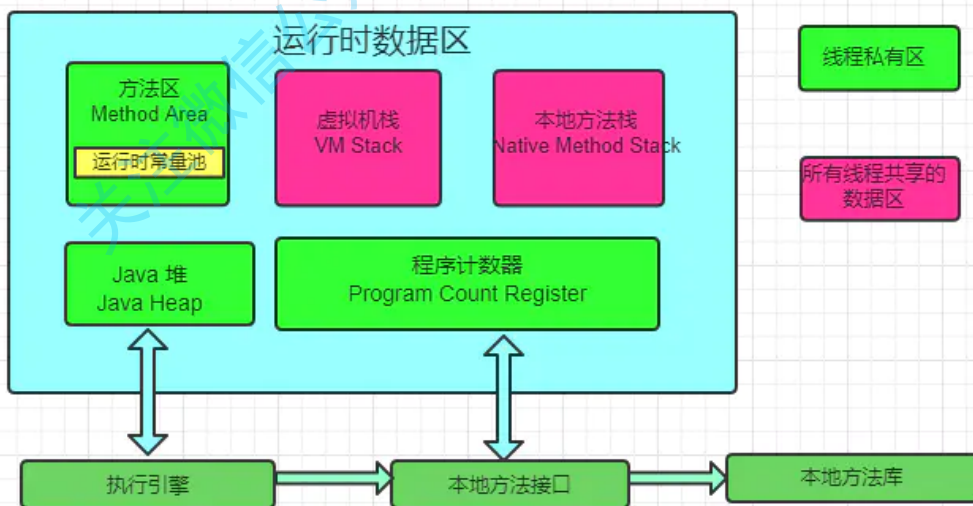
运行时数据区

方法区
Method Area
运行时常量池

虚拟机栈
VM Stack

本地方法栈
Native Method Stack

Java 堆
Java Heap

程序计数器
Program Count Register

线程私有区

所有线程共享的数据区

执行引擎

本地方法接口

本地方法库